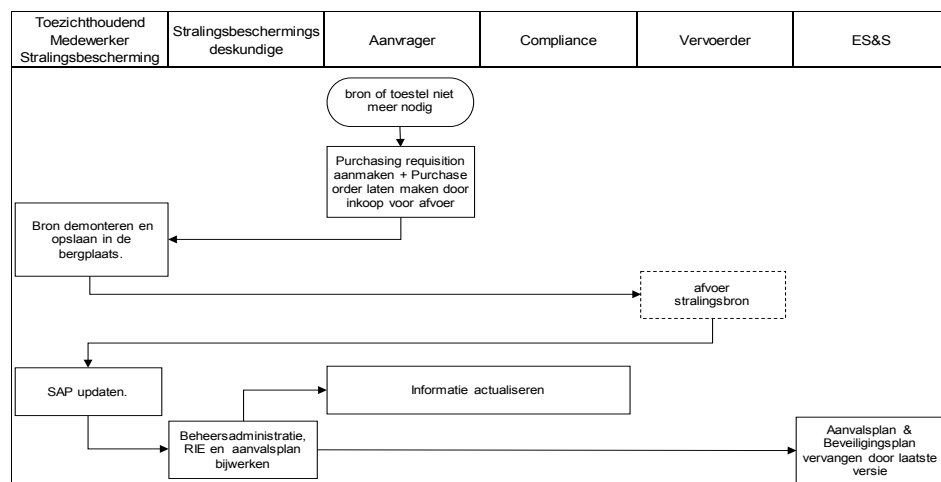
| Toezichthoudend Medewerker Stralingsbescherming | Stralingsbeschermings deskundige | Aanvrager | Compliance | Vervoerder | ES&S |
|---|---|---|---|---|---|

bron of toestel niet meer nodig

Purchasing requisition aanmaken + Purchase order laten maken door inkoop voor afvoer

Bron demonteren en opslaan in de bergplaats.

afvoer stralingsbron

SAP updaten.

Informatie actualiseren

Beheersadministratie, RIE en aanvalsplan bijwerken

Aanvalsplan & Beveiligingsplan vervangen door laatste versie